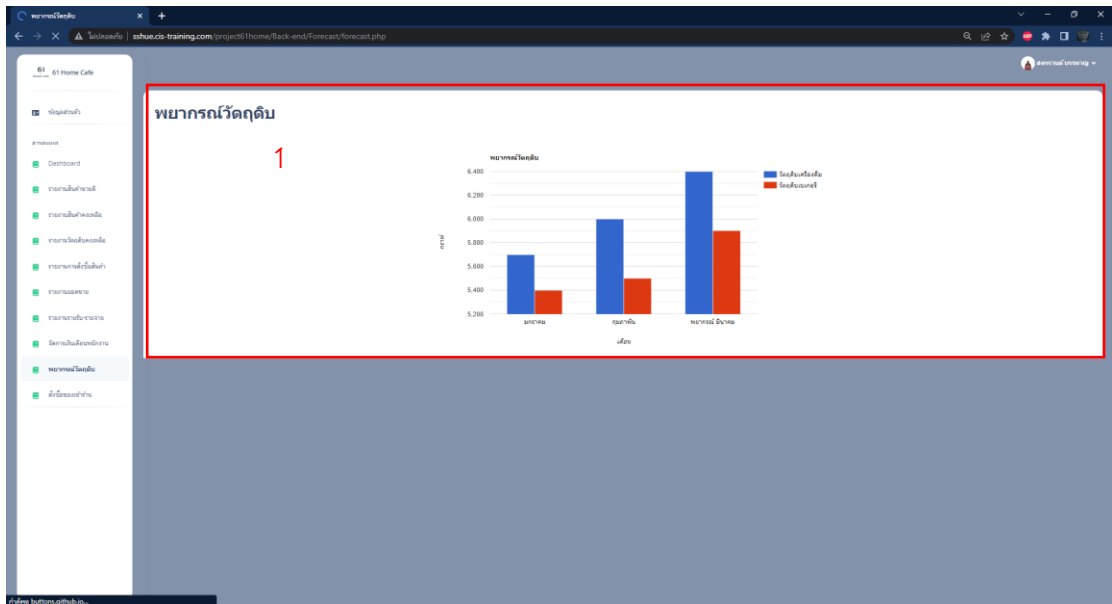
พยากรณ์วัตถุดิบ
ไม่ปลอดภัย | sshue.cis-training.com/project61home/Back-end/Forecast/forecast.php

61 Home Cafe

ข้อมูลส่วนตัว

Dashboard
รายงานสินค้าขายดี
รายงานสินค้าคงเหลือ
รายงานวัตถุดิบคงเหลือ
รายงานการสั่งซื้อสินค้า
รายงานยอดขาย
รายงานรายรับ-รายจ่าย
จัดการเงินเดือนพนักงาน
พยากรณ์วัตถุดิบ
สั่งซื้อของเข้าร้าน

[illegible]

พยากรณ์วัตถุดิบ

1

พยากรณ์วัตถุดิบ

6,400
6,200
6,000
5,800
5,600
5,400
5,200

กรัม

มกราคม
กุมภาพันธ์
พยากรณ์ มีนาคม

เดือน

วัตถุดิบเครื่องดื่ม
วัตถุดิบเบเกอรี่

กำลังรอ buttons.github.io...